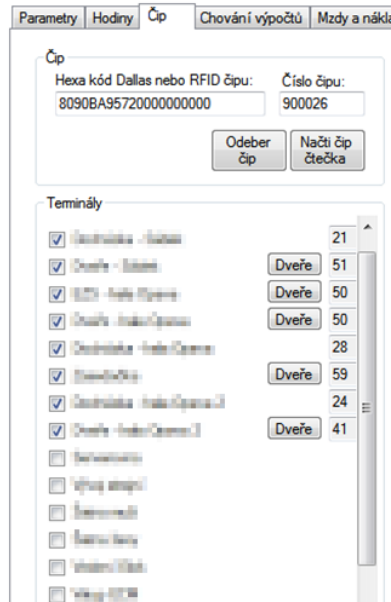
Parametry | Hodiny | Čip | Chování výpočtů | Mzdy a nákla

Čip

Hexa kód Dallas nebo RFID čipu:
8090BA95720000000000

Číslo čipu:
900026

Odeber čip

Načti čip čtečka

Terminály

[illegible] 21
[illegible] Dveře 51
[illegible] Dveře 50
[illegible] Dveře 50
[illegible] 28
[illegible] Dveře 59
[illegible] 24
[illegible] Dveře 41
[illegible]
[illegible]
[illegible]
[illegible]
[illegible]
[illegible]